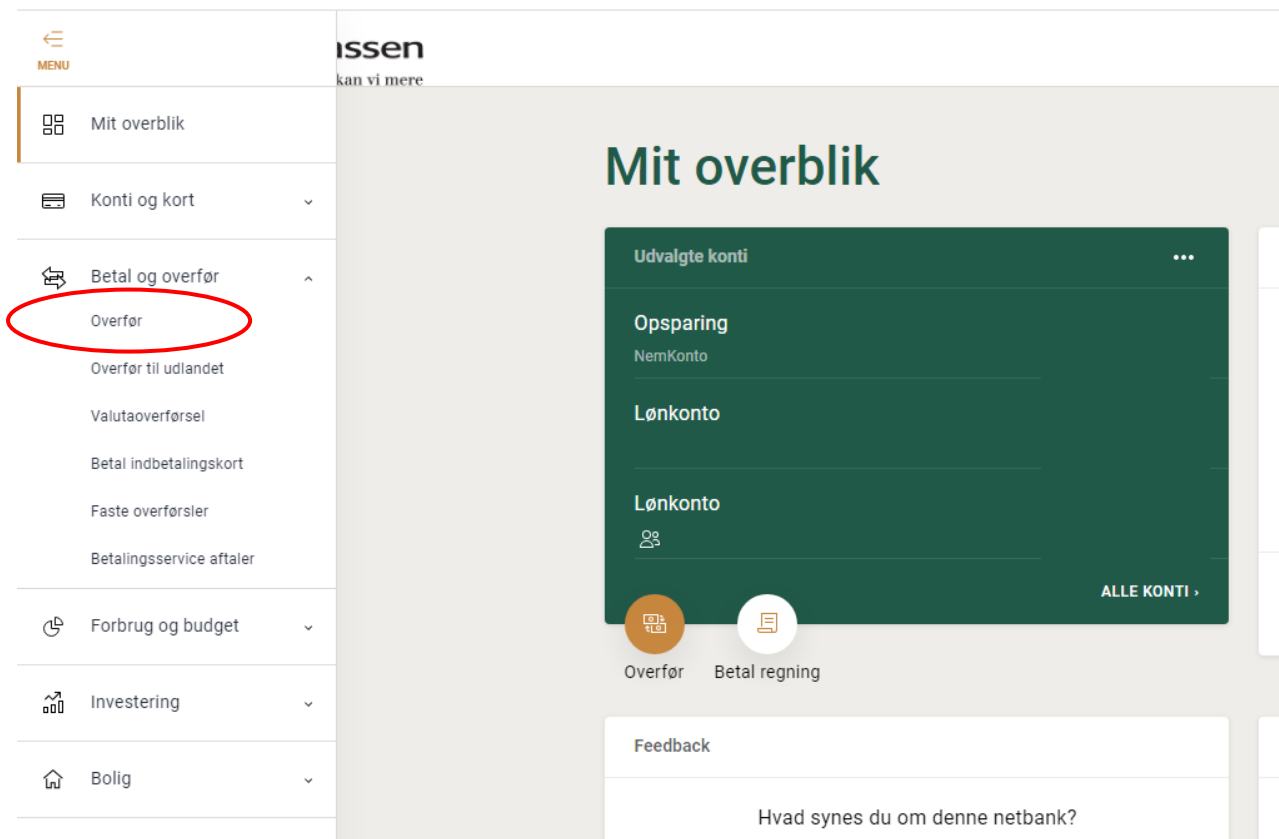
MENU

Mit overblik

Konti og kort

Betal og overfør

Overfør

Overfør til udlandet

Valutaoverførsel

Betal indbetalingskort

Faste overførsler

Betalingsservice aftaler

Forbrug og budget

Investering

Bolig

ssen

kan vi mere

Mit overblik

Udvalgte konti

Opsparing

NemKonto

Lønkonto

Lønkonto

ALLE KONTI ›

Overfør

Betal regning

Feedback

Hvad synes du om denne netbank?